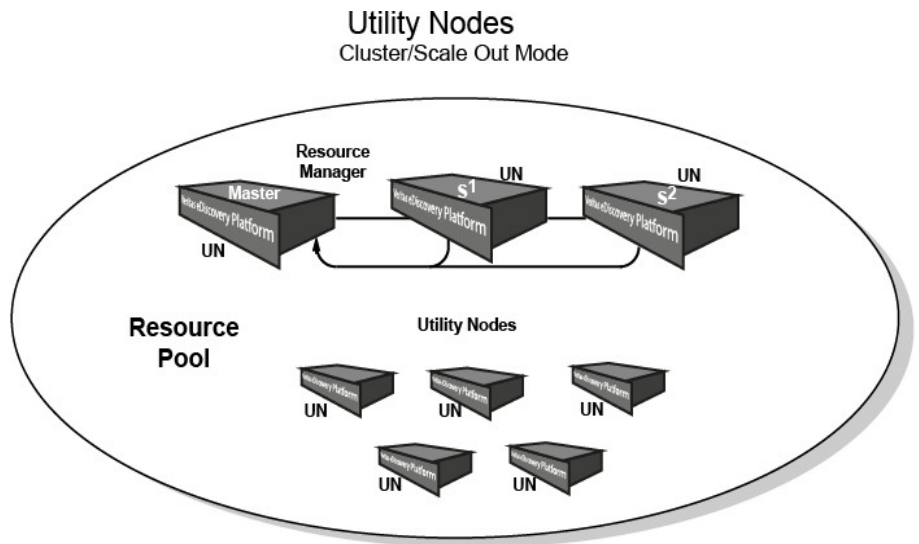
Utility Nodes
Cluster/Scale Out Mode

Resource Manager

Master
Veritas eDiscovery Platform
UN

$S^1$
Veritas eDiscovery Platform
UN

$S^2$
Veritas eDiscovery Platform
UN

Resource Pool

Utility Nodes

Veritas eDiscovery Platform
UN

Veritas eDiscovery Platform
UN

Veritas eDiscovery Platform
UN

Veritas eDiscovery Platform
UN

Veritas eDiscovery Platform
UN